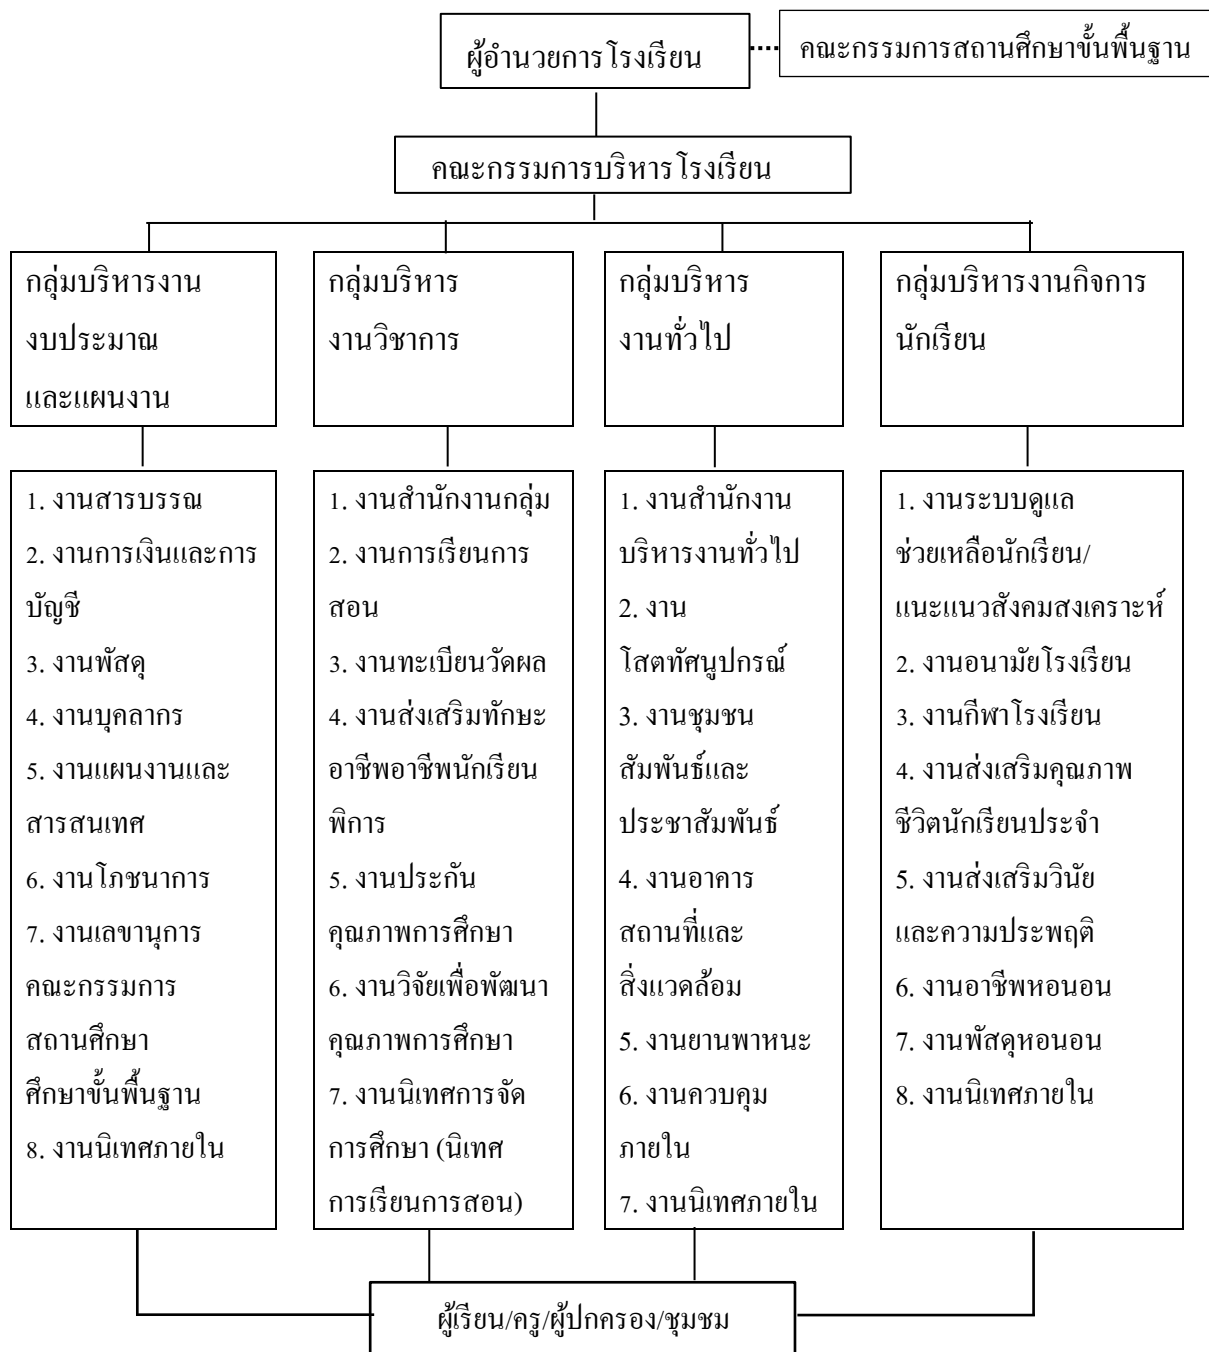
ผู้อำนวยการโรงเรียน

คณะกรรมการสถานศึกษาขั้นพื้นฐาน

คณะกรรมการบริหารโรงเรียน

กลุ่มบริหารงานงบประมาณและแผนงาน

1. งานสารบรรณ
2. งานการเงินและการบัญชี
3. งานพัสดุ
4. งานบุคลากร
5. งานแผนงานและสารสนเทศ
6. งานโภชนาการ
7. งานเลขานุการคณะกรรมการสถานศึกษาศึกษาขั้นพื้นฐาน
8. งานนิเทศภายใน

กลุ่มบริหารงานวิชาการ

1. งานสำนักงานกลุ่ม
2. งานการเรียนการสอน
3. งานทะเบียนวัดผล
4. งานส่งเสริมทักษะอาชีพอาชีพนักเรียนพิการ
5. งานประกันคุณภาพการศึกษา
6. งานวิจัยเพื่อพัฒนาคุณภาพการศึกษา
7. งานนิเทศการจัดการศึกษา (นิเทศการเรียนการสอน)

กลุ่มบริหารงานทั่วไป

1. งานสำนักงานบริหารงานทั่วไป
2. งานโสตทัศนูปกรณ์
3. งานชุมชนสัมพันธ์และประชาสัมพันธ์
4. งานอาคารสถานที่และสิ่งแวดล้อม
5. งานยานพาหนะ
6. งานควบคุมภายใน
7. งานนิเทศภายใน

กลุ่มบริหารงานกิจการนักเรียน

1. งานระบบดูแลช่วยเหลือนักเรียน/แนะแนวสังคมสงเคราะห์
2. งานอนามัยโรงเรียน
3. งานกีฬาโรงเรียน
4. งานส่งเสริมคุณภาพชีวิตนักเรียนประจำ
5. งานส่งเสริมวินัยและความประพฤติ
6. งานอาชีพหอนอน
7. งานพัสดุหอนอน
8. งานนิเทศภายใน

ผู้เรียน/ครู/ผู้ปกครอง/ชุมชม